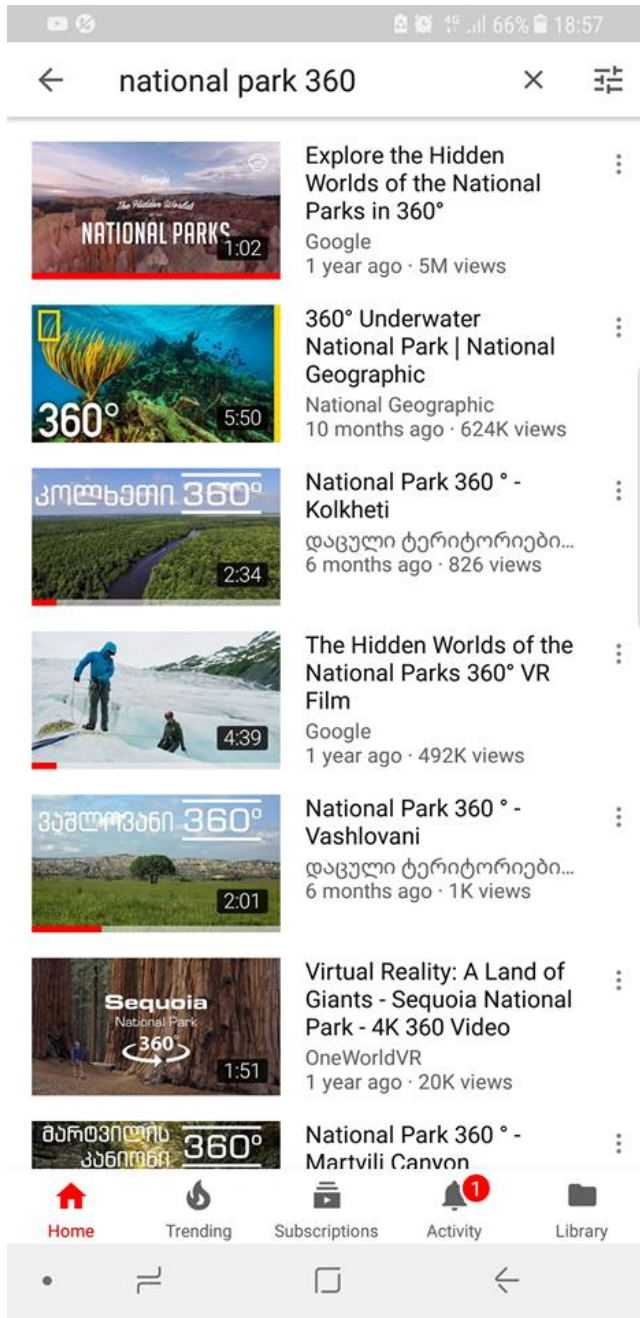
4G .ııl 66% 18:57

national park 360

Google
The Hidden Worlds of the
NATIONAL PARKS
1:02

Explore the Hidden Worlds of the National Parks in 360°
Google
1 year ago · 5M views

360°
5:50

360° Underwater National Park | National Geographic
National Geographic
10 months ago · 624K views

კოლხეთი 360°
2:34

National Park 360 ° - Kolkheti
დაცული ტერიტორიები...
6 months ago · 826 views

4:39

The Hidden Worlds of the National Parks 360° VR Film
Google
1 year ago · 492K views

ვაშლოვანი 360°
2:01

National Park 360 ° - Vashlovani
დაცული ტერიტორიები...
6 months ago · 1K views

Sequoia
National Park
360°
1:51

Virtual Reality: A Land of Giants - Sequoia National Park - 4K 360 Video
OneWorldVR
1 year ago · 20K views

მარტვილის კანიონი 360°

National Park 360 ° - Martvili Canyon

Home
Trending
Subscriptions
1
Activity
Library